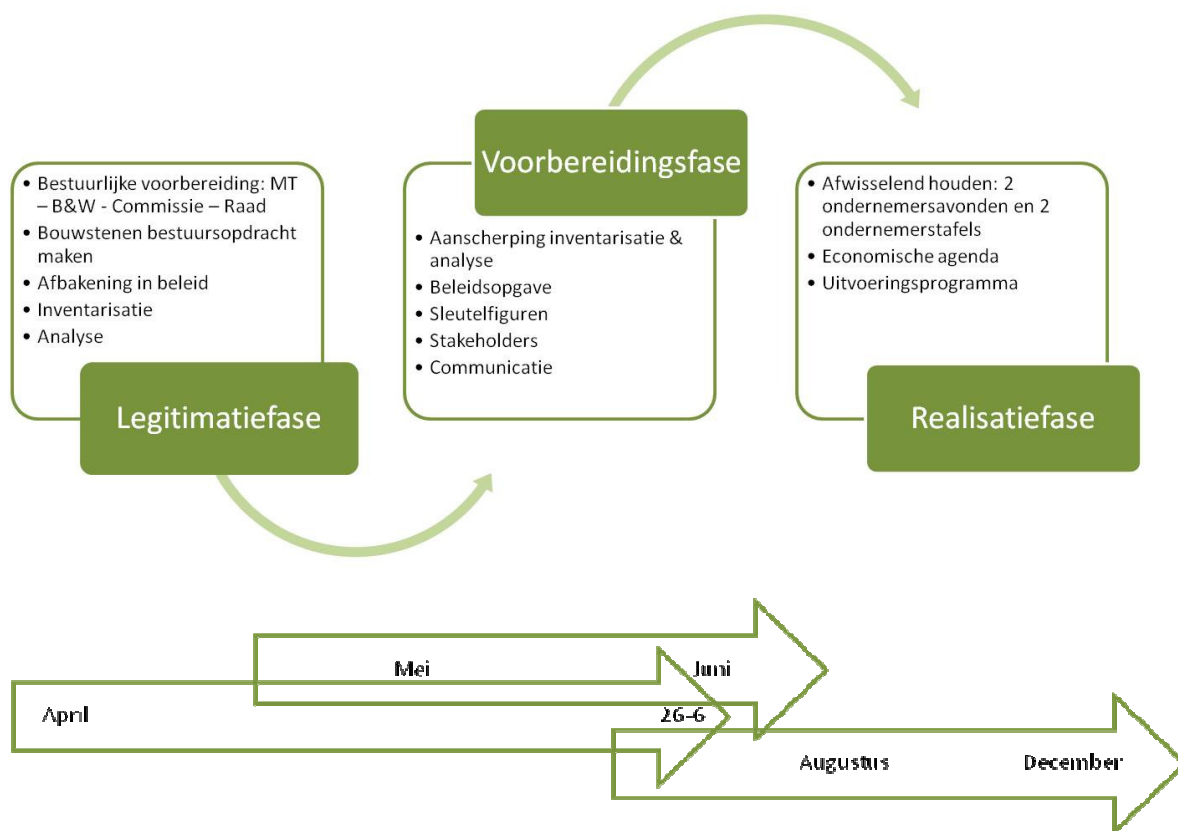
Voorbereidingsfase

- Bestuurlijke voorbereiding: MT – B&W - Commissie – Raad
- Bouwstenen bestuursopdracht maken
- Afbakening in beleid
- Inventarisatie
- Analyse

Legitimatiefase

- Aanscherping inventarisatie & analyse
- Beleidsopgave
- Sleutelfiguren
- Stakeholders
- Communicatie

- Afwisselend houden: 2 ondernemersavonden en 2 ondernemerstafels
- Economische agenda
- Uitvoeringsprogramma

Realisatiefase

Mei
Juni
April
26-6
Augustus
December